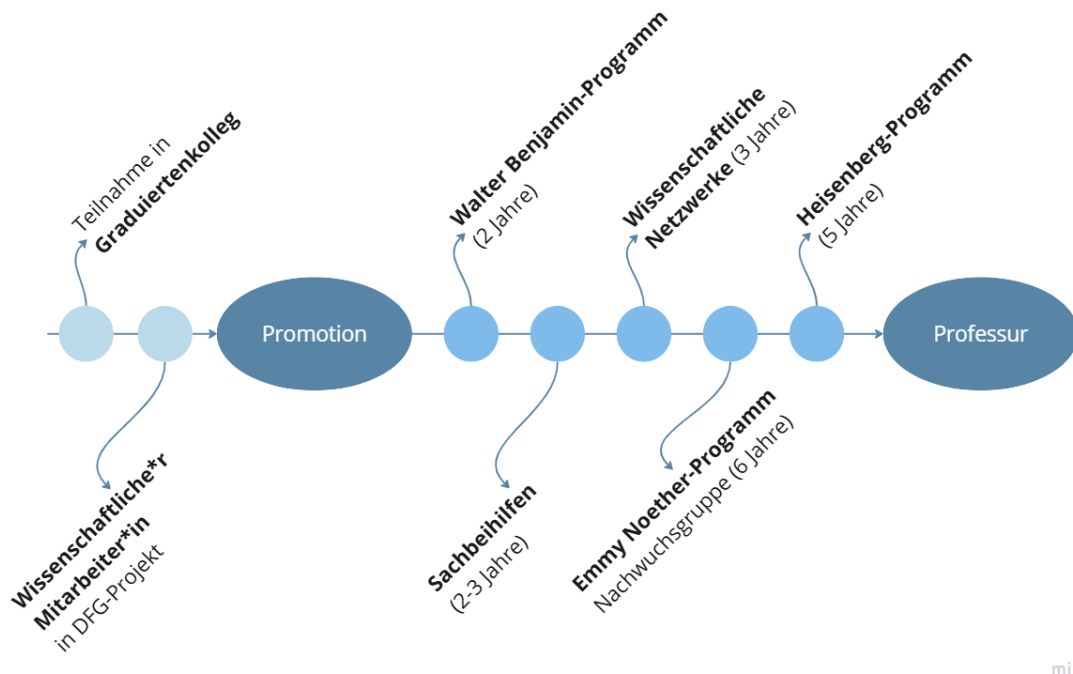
Teilnahme in **Graduiertenkolleg**

**Wissenschaftliche*r Mitarbeiter*in** in DFG-Projekt

Promotion

**Walter Benjamin-Programm** (2 Jahre)

**Sachbeihilfen** (2-3 Jahre)

**Wissenschaftliche Netzwerke** (3 Jahre)

**Emmy Noether-Programm** Nachwuchsgruppe (6 Jahre)

**Heisenberg-Programm** (5 Jahre)

Professur

mi